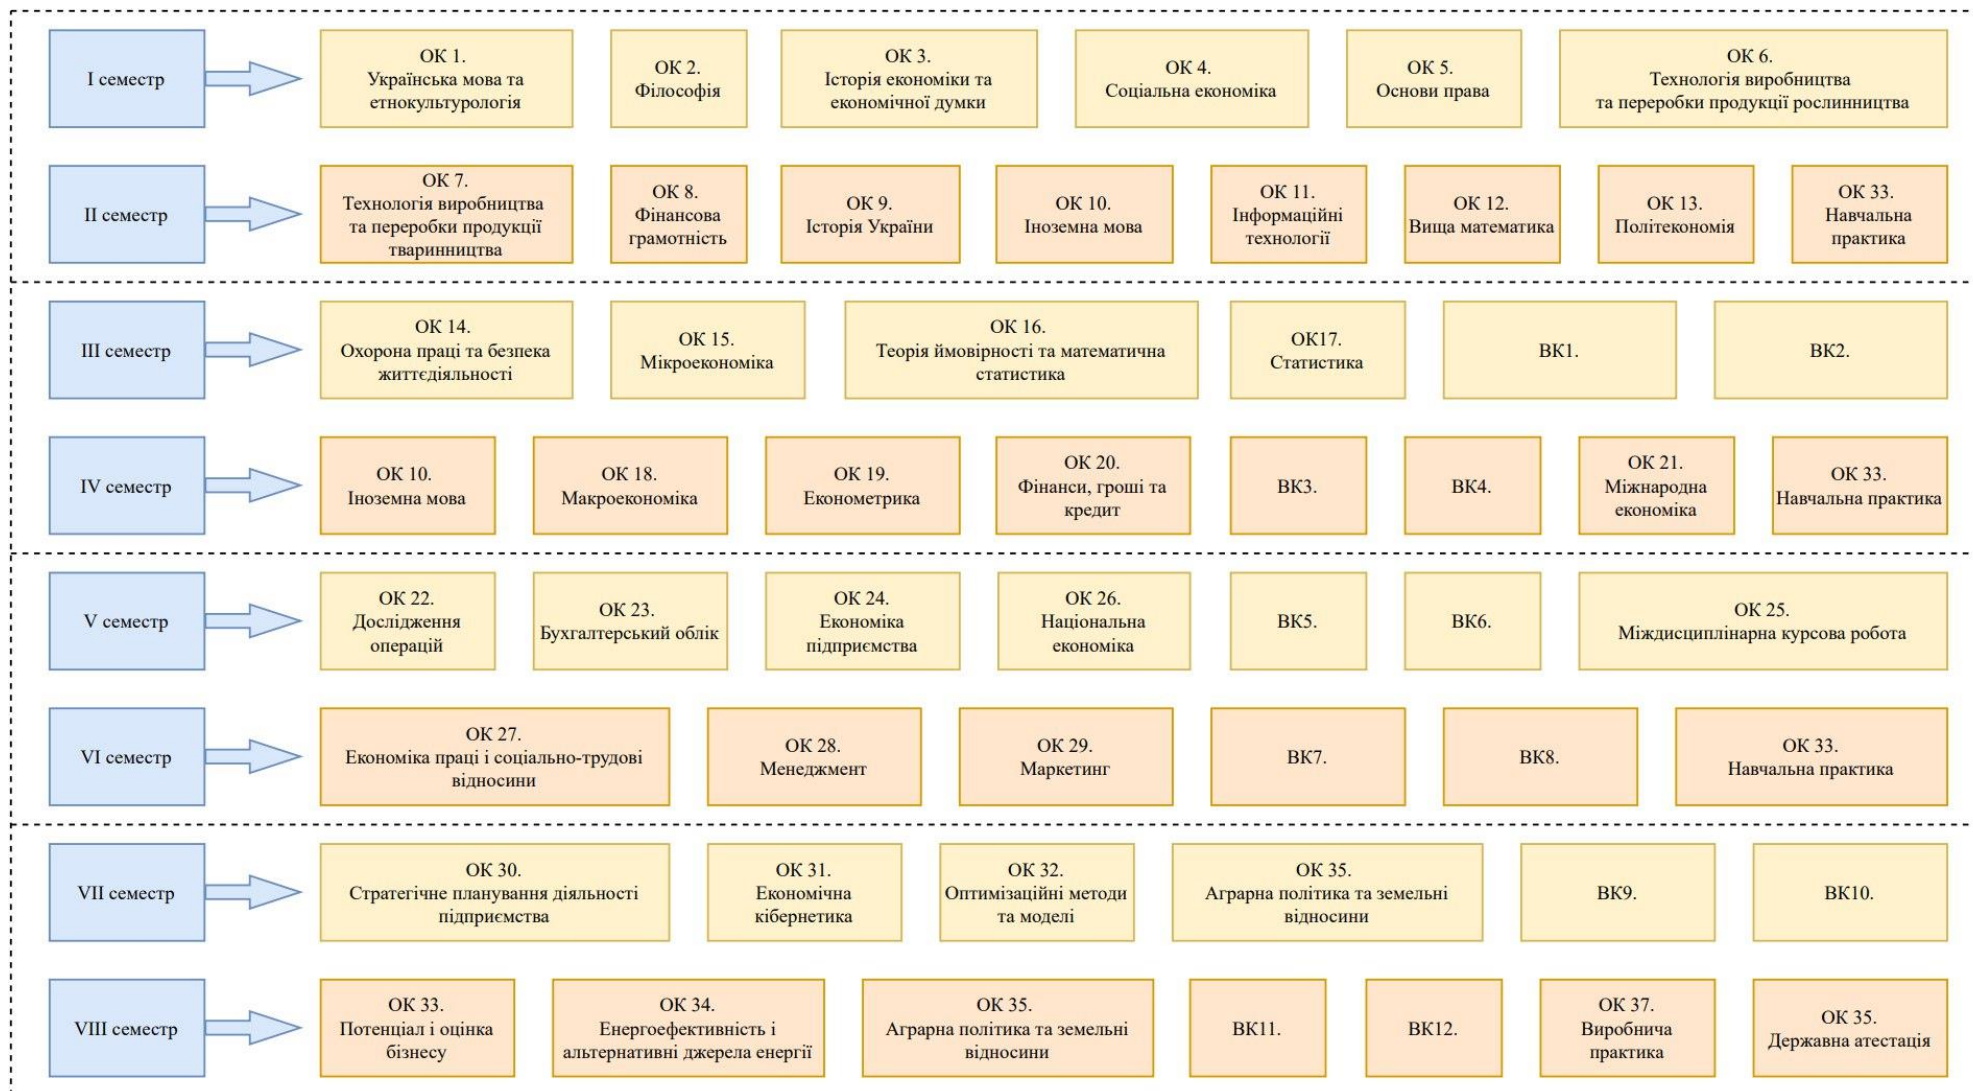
I семестр

ОК 1. Українська мова та етнокультурологія

ОК 2. Філософія

ОК 3. Історія економіки та економічної думки

ОК 4. Соціальна економіка

ОК 5. Основи права

ОК 6. Технологія виробництва та переробки продукції рослинництва

II семестр

ОК 7. Технологія виробництва та переробки продукції тваринництва

ОК 8. Фінансова грамотність

ОК 9. Історія України

ОК 10. Іноземна мова

ОК 11. Інформаційні технології

ОК 12. Вища математика

ОК 13. Політекономія

ОК 33. Навчальна практика

III семестр

ОК 14. Охорона праці та безпека життєдіяльності

ОК 15. Мікроекономіка

ОК 16. Теорія ймовірності та математична статистика

ОК17. Статистика

ВК1.

ВК2.

IV семестр

ОК 10. Іноземна мова

ОК 18. Макроекономіка

ОК 19. Економетрика

ОК 20. Фінанси, гроші та кредит

ВК3.

ВК4.

ОК 21. Міжнародна економіка

ОК 33. Навчальна практика

V семестр

ОК 22. Дослідження операцій

ОК 23. Бухгалтерський облік

ОК 24. Економіка підприємства

ОК 26. Національна економіка

ВК5.

ВК6.

ОК 25. Міждисциплінарна курсова робота

VI семестр

ОК 27. Економіка праці і соціально-трудові відносини

ОК 28. Менеджмент

ОК 29. Маркетинг

ВК7.

ВК8.

ОК 33. Навчальна практика

VII семестр

ОК 30. Стратегічне планування діяльності підприємства

ОК 31. Економічна кібернетика

ОК 32. Оптимізаційні методи та моделі

ОК 35. Аграрна політика та земельні відносини

ВК9.

ВК10.

VIII семестр

ОК 33. Потенціал і оцінка бізнесу

ОК 34. Енергоефективність і альтернативні джерела енергії

ОК 35. Аграрна політика та земельні відносини

ВК11.

ВК12.

ОК 37. Виробнича практика

ОК 35. Державна атестація